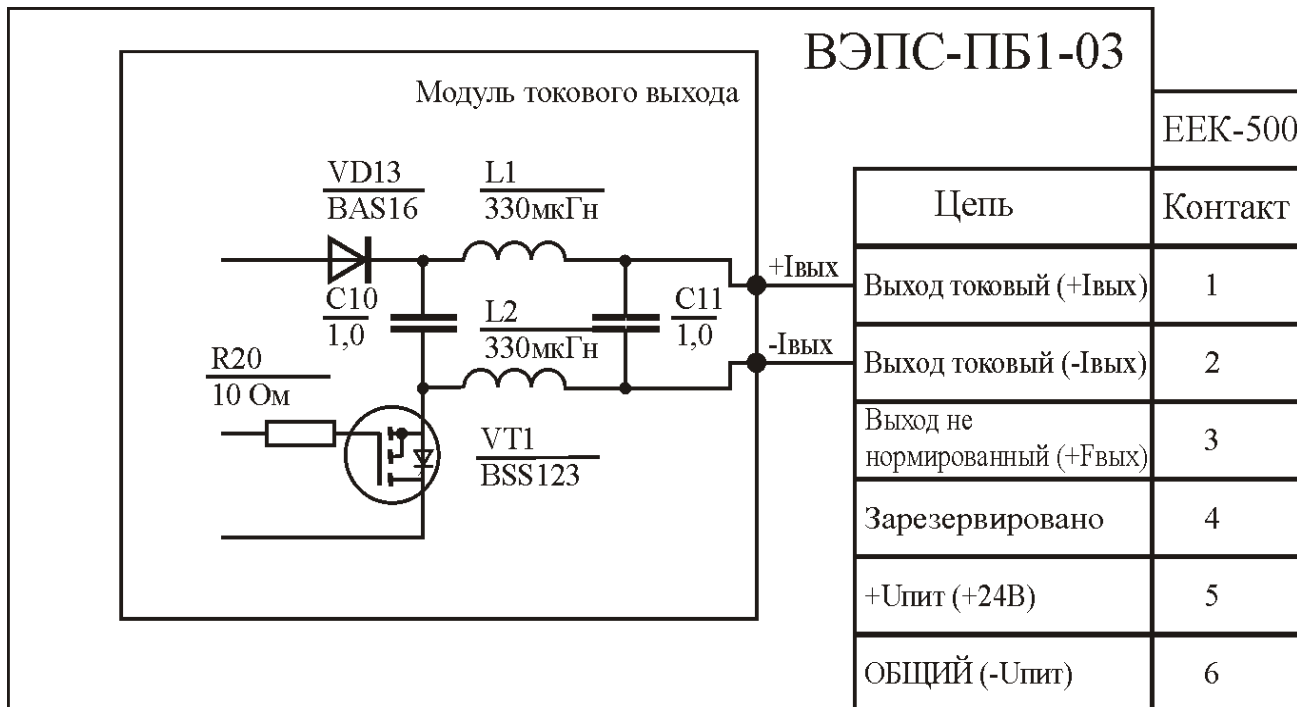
ВЭПС-ПБ1-03

Модуль токового выхода

VD13
BAS16

L1
330мкГн

C10
1,0

L2
330мкГн

C11
1,0

R20
10 Ом

VT1
BSS123

+Iвых

-Iвых

EEK-500

| Цепь | Контакт |
|---|---|
| Выход токовый (+Iвых) | 1 |
| Выход токовый (-Iвых) | 2 |
| Выход не нормированный (+Fвых) | 3 |
| Зарезервировано | 4 |
| +Uпит (+24В) | 5 |
| ОБЩИЙ (-Uпит) | 6 |